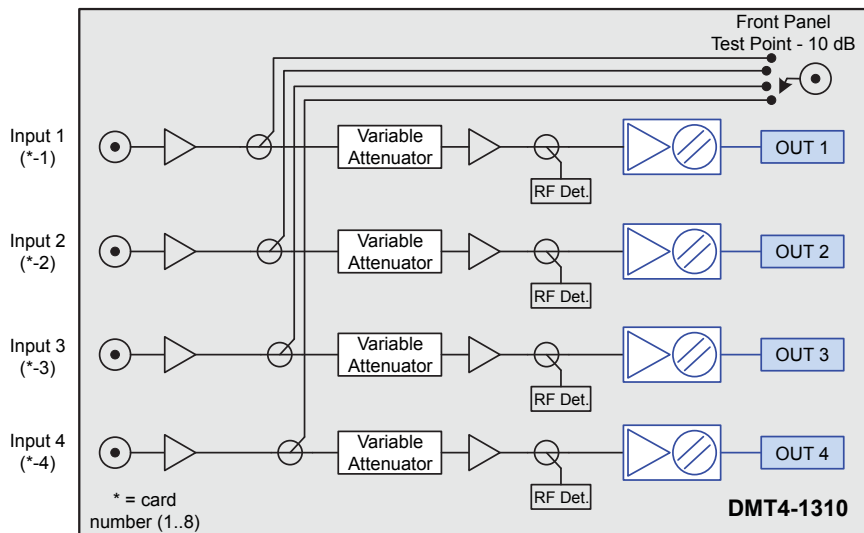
Front Panel
Test Point - 10 dB

Input 1
(*-1)

Variable Attenuator

RF Det.

OUT 1

Input 2
(*-2)

Variable Attenuator

RF Det.

OUT 2

Input 3
(*-3)

Variable Attenuator

RF Det.

OUT 3

Input 4
(*-4)

Variable Attenuator

RF Det.

OUT 4

* = card number (1..8)

DMT4-1310